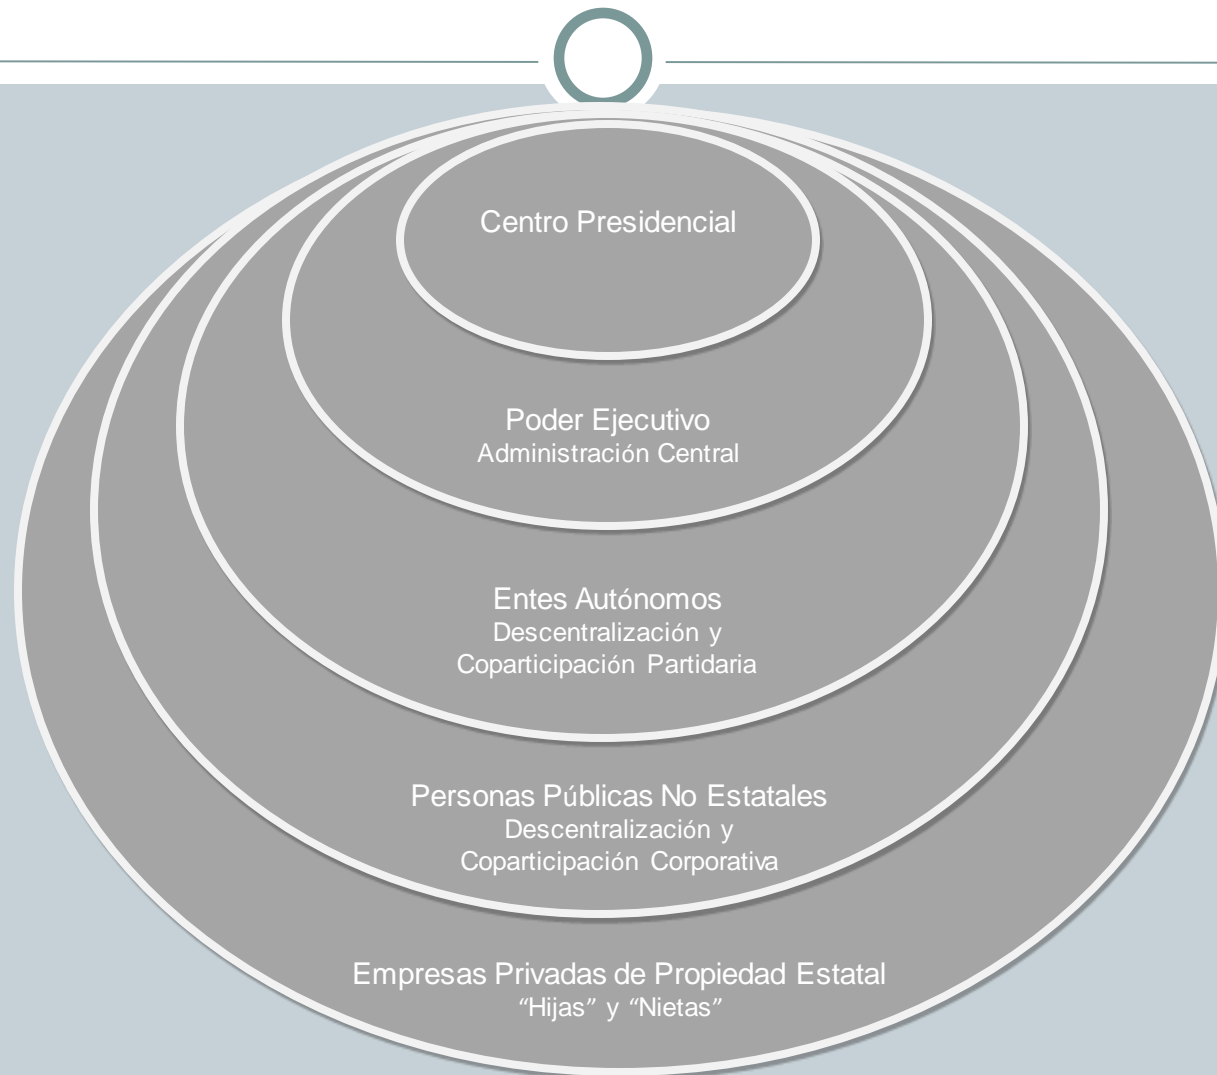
Centro Presidencial

Poder Ejecutivo
Administración Central

Entes Autónomos
Descentralización y
Coparticipación Partidaria

Personas Públicas No Estatales
Descentralización y
Coparticipación Corporativa

Empresas Privadas de Propiedad Estatal
"Hijas" y "Nietas"